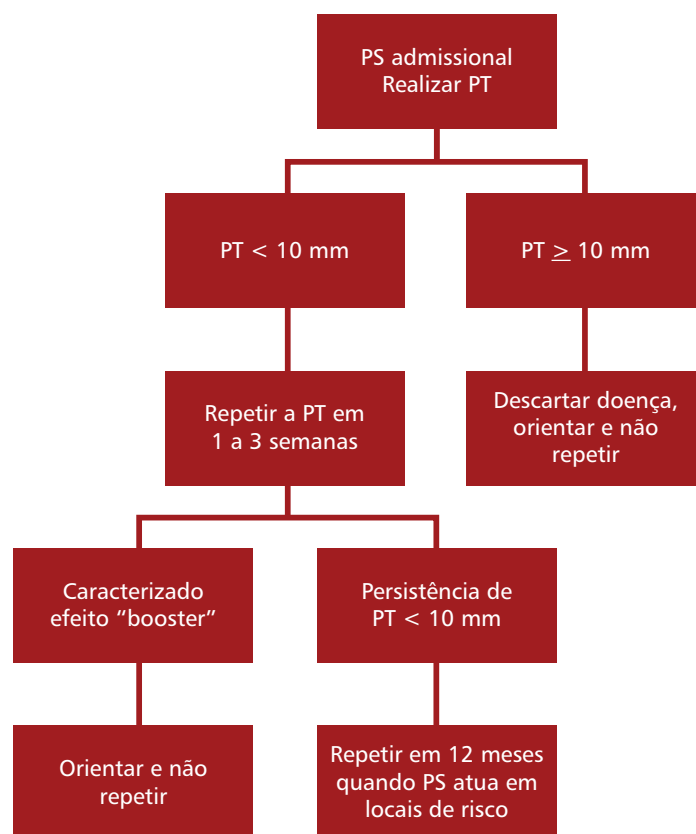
PS admissional
Realizar PT

PT < 10 mm

PT $\geq$ 10 mm

Repetir a PT em 1 a 3 semanas

Descartar doença, orientar e não repetir

Caracterizado efeito “booster”

Persistência de PT < 10 mm

Orientar e não repetir

Repetir em 12 meses quando PS atua em locais de risco